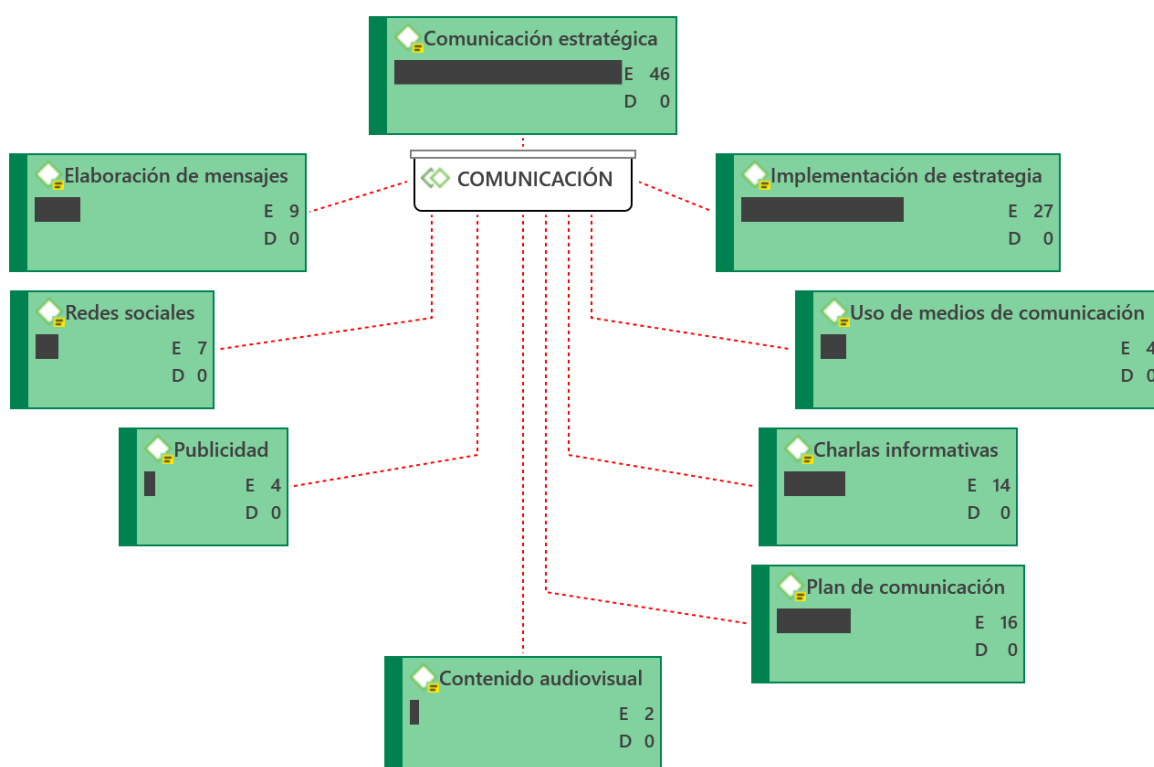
Comunicación estratégica
E 46
D 0

Elaboración de mensajes
E 9
D 0

COMUNICACIÓN

Implementación de estrategia
E 27
D 0

Redes sociales
E 7
D 0

Uso de medios de comunicación
E 4
D 0

Publicidad
E 4
D 0

Charlas informativas
E 14
D 0

Plan de comunicación
E 16
D 0

Contenido audiovisual
E 2
D 0